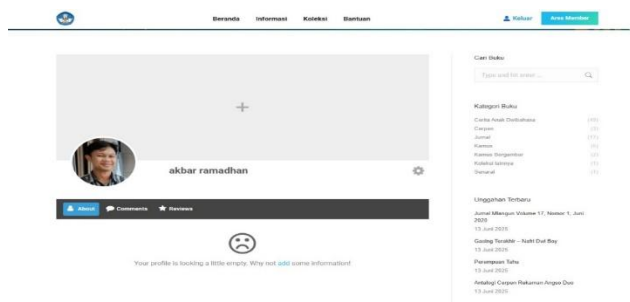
Beranda Informasi Koleksi Bantuan

Keluar Area Member

akbar ramadhan

About Comments Reviews

Your profile is looking a little empty. Why not add some information!

Cari Buku

Type and hit enter...

Kategori Buku

Cerita Anak Dwibahasa (4)
Cerpen (3)
Jurnal (11)
Kamus (6)
Kamus Bergambar (2)
Koleksi lainnya (1)
General (1)

Unggahan Terbaru

Jurnal Mlangun Volume 17, Nomor 1, Juni 2020
13 Juli 2020

Gadag Terakhir – Nafri Dwi Boy
13 Juli 2020

Perempuan Tahu
13 Juli 2020

Antologi Cerpen Rekaman Angso Duo
13 Juli 2020